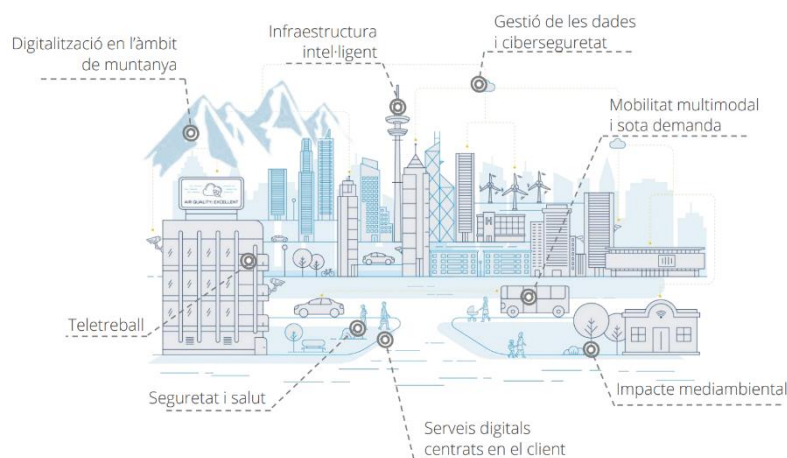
Digitalització en l'àmbit de muntanya

Infraestructura intel·ligent

Gestió de les dades i ciberseguretat

Mobilitat multimodal i sota demanda

AIR QUALITY: EXCELLENT

Teletreball

Seguretat i salut

Serveis digitals centrats en el client

Impacte mediambiental